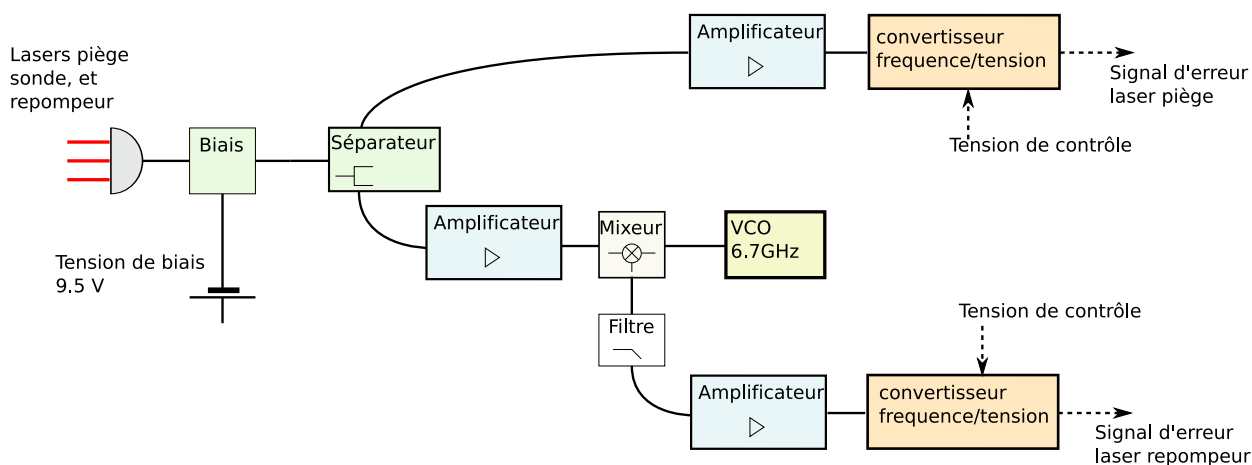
Lasers piège sonde, et repompeur

Biais

Séparateur

Amplificateur

convertisseur frequence/tension

Signal d'erreur laser piège

Tension de contrôle

Amplificateur

Mixeur

VCO 6.7GHz

Tension de biais 9.5 V

Filtre

Tension de contrôle

Amplificateur

convertisseur frequence/tension

Signal d'erreur laser repompeur